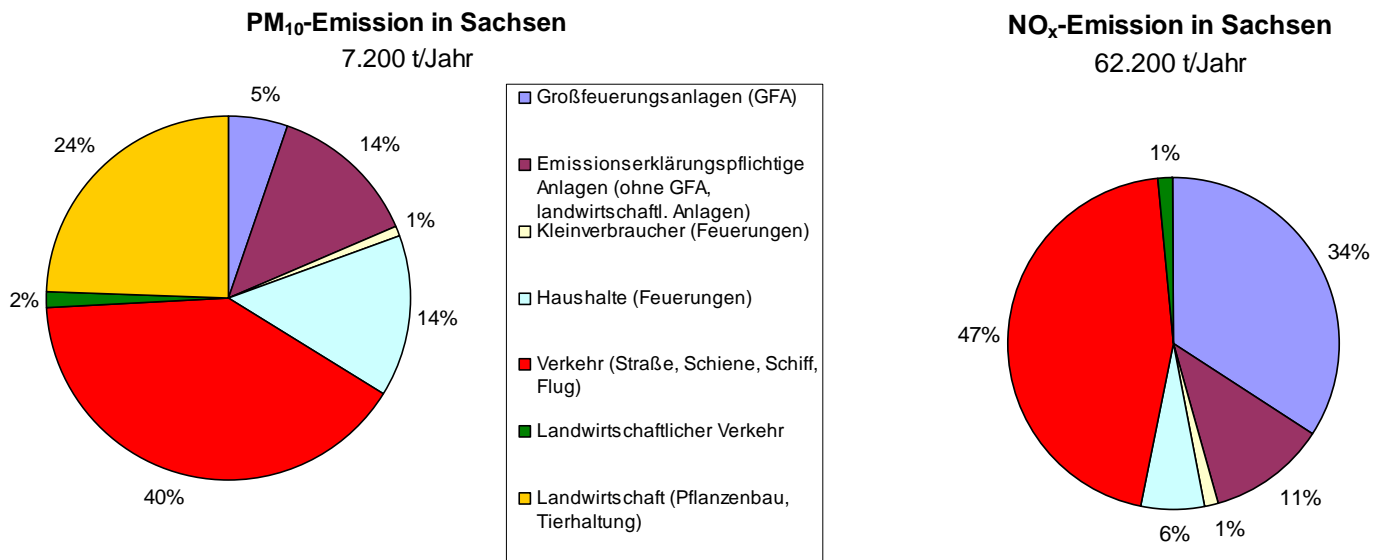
$PM_{10}$-Emission in Sachsen
7.200 t/Jahr

5%
14%
1%
14%
40%
2%
24%

Großfeuerungsanlagen (GFA)
Emissionserklärungspflichtige Anlagen (ohne GFA, landwirtschaftl. Anlagen)
Kleinverbraucher (Feuerungen)
Haushalte (Feuerungen)
Verkehr (Straße, Schiene, Schiff, Flug)
Landwirtschaftlicher Verkehr
Landwirtschaft (Pflanzenbau, Tierhaltung)

$NO_x$-Emission in Sachsen
62.200 t/Jahr

1%
34%
11%
1%
6%
47%